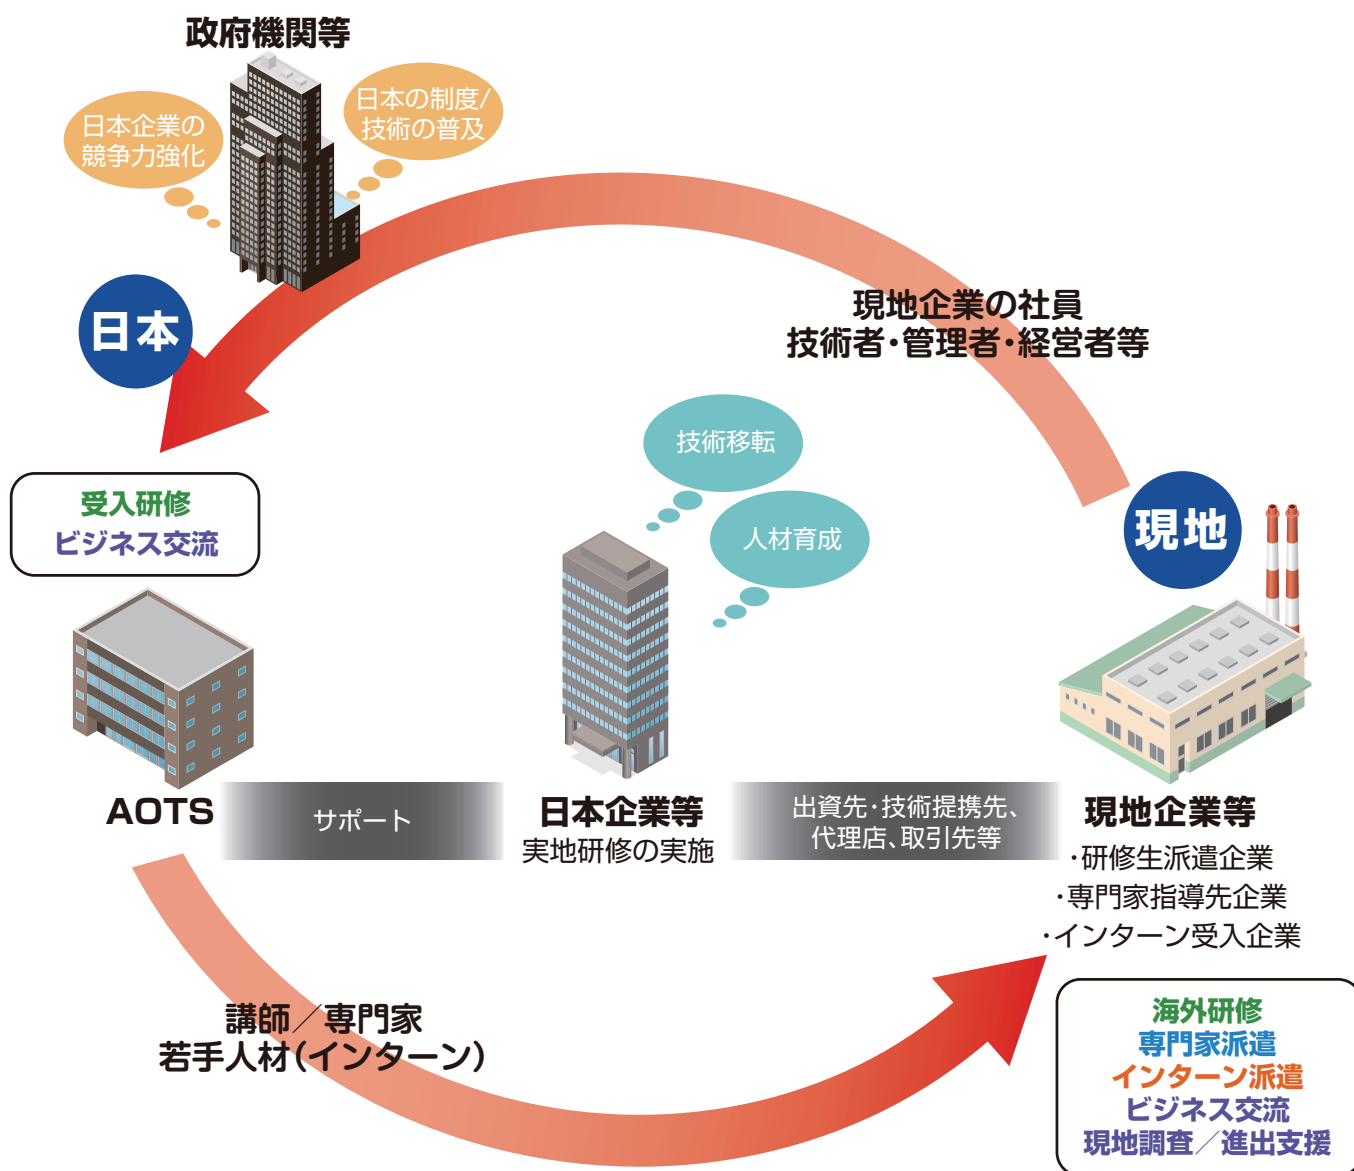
政府機関等

日本企業の競争力強化

日本の制度/技術の普及

日本

現地企業の社員
技術者・管理者・経営者等

技術移転

人材育成

現地

受入研修
ビジネス交流

AOTS

サポート

日本企業等
実地研修の実施

出資先・技術提携先、代理店、取引先等

現地企業等
・研修生派遣企業
・専門家指導先企業
・インターン受入企業

講師／専門家
若手人材(インターン)

海外研修
専門家派遣
インターン派遣
ビジネス交流
現地調査／進出支援